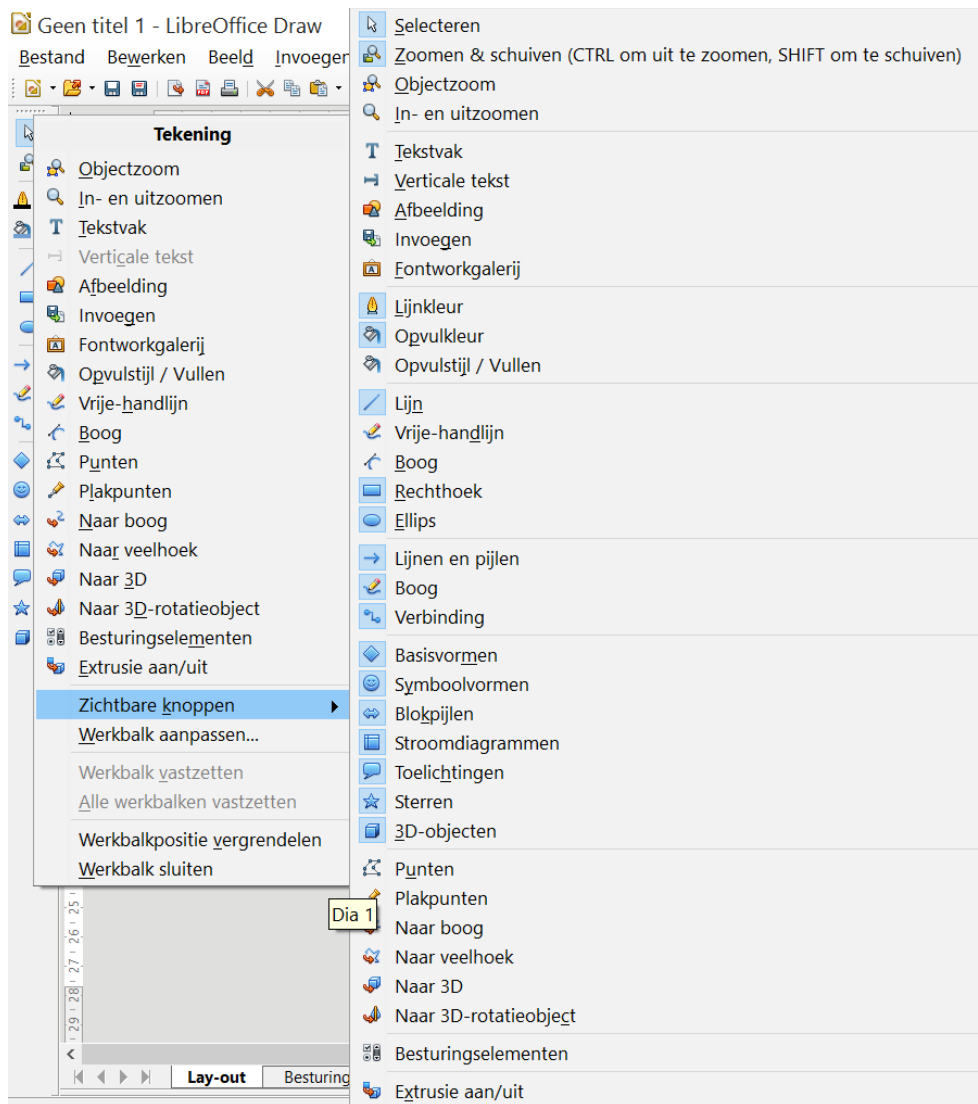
Geen titel 1 - LibreOffice Draw

Bestand Bewerken Beeld Invoegen

Tekening

Objectzoom
In- en uitzoomen
Tekstvak
Verticale tekst
Afbeelding
Invoegen
Fontworkgalerij
Opvulstijl / Vullen
Vrije-handlijn
Boog
Punten
Plakpunten
Naar boog
Naar veelhoek
Naar 3D
Naar 3D-rotatieobject
Besturingselementen
Extrusie aan/uit

Zichtbare knoppen
Werkbalk aanpassen...

Werkbalk vastzetten
Alle werkbalken vastzetten

Werkbalkpositie vergrendelen
Werkbalk sluiten

Selecteren
Zoomen & schuiven (CTRL om uit te zoomen, SHIFT om te schuiven)
Objectzoom
In- en uitzoomen

Tekstvak
Verticale tekst
Afbeelding
Invoegen
Fontworkgalerij

Lijnkleur
Opvulkleur
Opvulstijl / Vullen

Lijn
Vrije-handlijn
Boog
Rechthoek
Ellips

Lijnen en pijlen
Boog
Verbinding

Basisvormen
Symboolvormen
Blokpijlen
Stroomdiagrammen
Toelichtingen
Sterren
3D-objecten

Punten
Plakpunten
Naar boog
Naar veelhoek
Naar 3D
Naar 3D-rotatieobject

Besturingselementen

Extrusie aan/uit

Dia 1

25 26 27 28 29

Lay-out Besturing